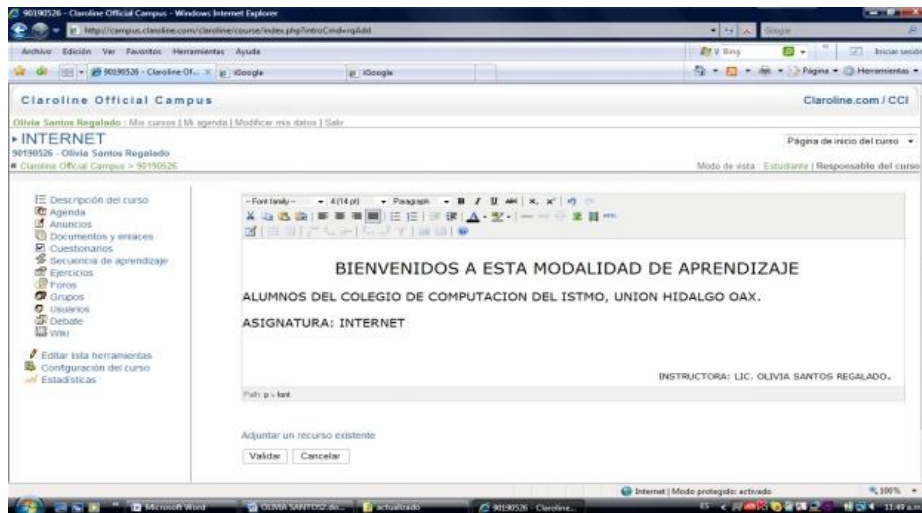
90190526 - Claroline Official Campus - Windows Internet Explorer

http://campus.claroline.com/claroline/course/index.php?introCmd=rqAdd

Archivo Edición Ver Favoritos Herramientas Ayuda

Bing

Iniciar sesión

90190526 - Claroline Of... iGoogle iGoogle

Página Herramientas

Claroline Official Campus

Claroline.com / CCI

Olivia Santos Regalado : Mis cursos | Mi agenda | Modificar mis datos | Salir

▸ INTERNET

90190526 - Olivia Santos Regalado

Claroline Official Campus > 90190526

Página de inicio del curso

Modo de vista : Estudiante | Responsable del curso

Descripción del curso
Agenda
Anuncios
Documentos y enlaces
Cuestionarios
Secuencia de aprendizaje
Ejercicios
Foros
Grupos
Usuarios
Debate
Wiki

Editar lista herramientas
Configuración del curso
Estadísticas

- Font family - 4 (14 pt) Paragraph B I U ABC

BIENVENIDOS A ESTA MODALIDAD DE APRENDIZAJE

ALUMNOS DEL COLEGIO DE COMPUTACION DEL ISTMO, UNION HIDALGO OAX.

ASIGNATURA: INTERNET

INSTRUCTORA: LIC. OLIVIA SANTOS REGALADO.

Path: p » font

Adjuntar un recurso existente

Validar Cancelar

Internet | Modo protegido: activado

100%

Microsoft Word

OLIVIA SANTOS2.do...

actualizado

90190526 - Claroline...

11:49 a.m.